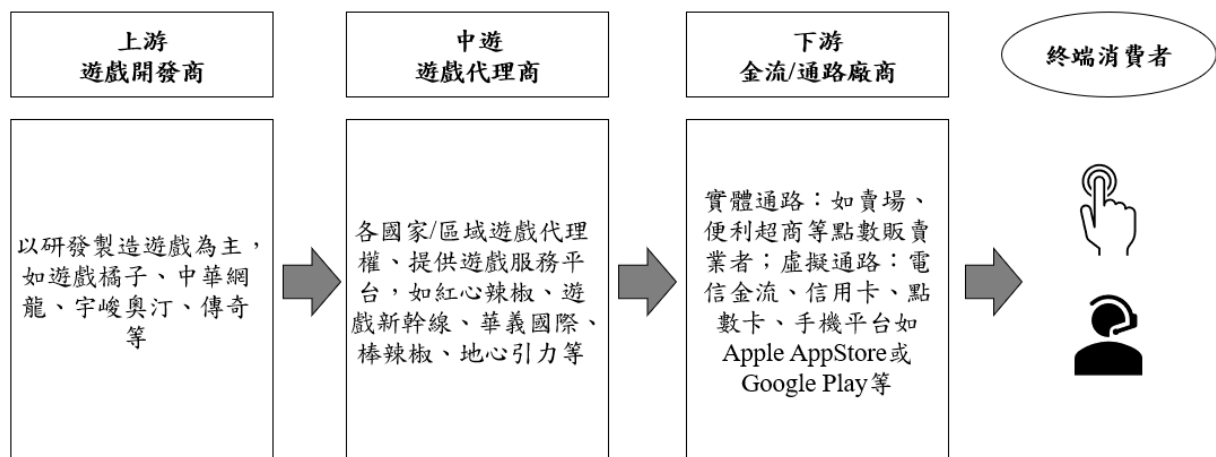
上游
遊戲開發商

中遊
遊戲代理商

下游
金流/通路廠商

終端消費者

以研發製造遊戲為主，如遊戲橘子、中華網龍、宇峻奧汀、傳奇等

各國家/區域遊戲代理權、提供遊戲服務平台，如紅心辣椒、遊戲新幹線、華義國際、棒辣椒、地心引力等

實體通路：如賣場、便利超商等點數販賣業者；虛擬通路：電信金流、信用卡、點數卡、手機平台如Apple AppStore或Google Play等